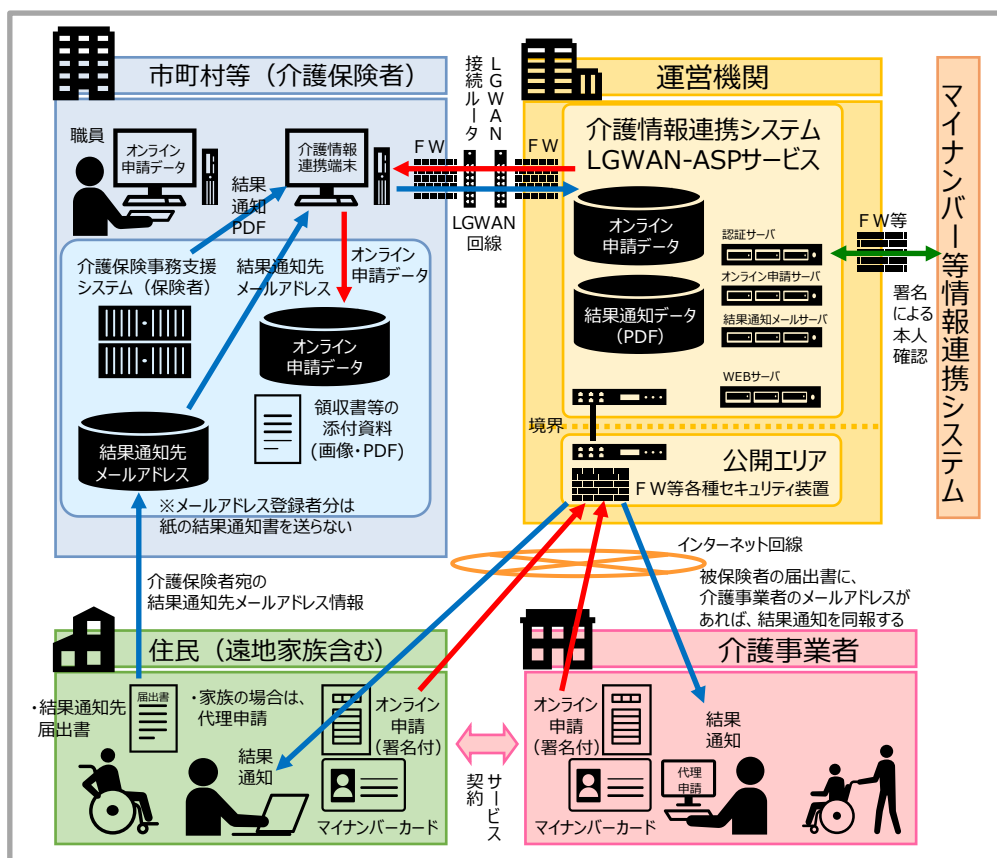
市町村等（介護保険者）

職員

オンライン申請データ

介護情報連携端末

結果通知PDF

介護保険事務支援システム（保険者）

結果通知先メールアドレス

オンライン申請データ

オンライン申請データ

領収書等の添付資料（画像・PDF）

結果通知先メールアドレス

※メールアドレス登録者分は紙の結果通知書を送らない

FW

LGWAN接続ルータ

FW

LGWAN回線

運営機関

介護情報連携システム LGWAN-ASPサービス

オンライン申請データ

結果通知データ（PDF）

認証サーバ

オンライン申請サーバ

結果通知メールサーバ

WEBサーバ

FW等

署名による本人確認

マイナンバー等情報連携システム

境界

公開エリア

FW等各種セキュリティ装置

インターネット回線

介護保険者宛の結果通知先メールアドレス情報

被保険者の届出書に、介護事業者のメールアドレスがあれば、結果通知を同報する

住民（遠地家族含む）

・結果通知先届出書

届出書

・家族の場合は、代理申請

オンライン申請（署名付）

結果通知

マイナンバーカード

サービス契約

介護事業者

オンライン申請（署名付）

結果通知

代理申請

マイナンバーカード